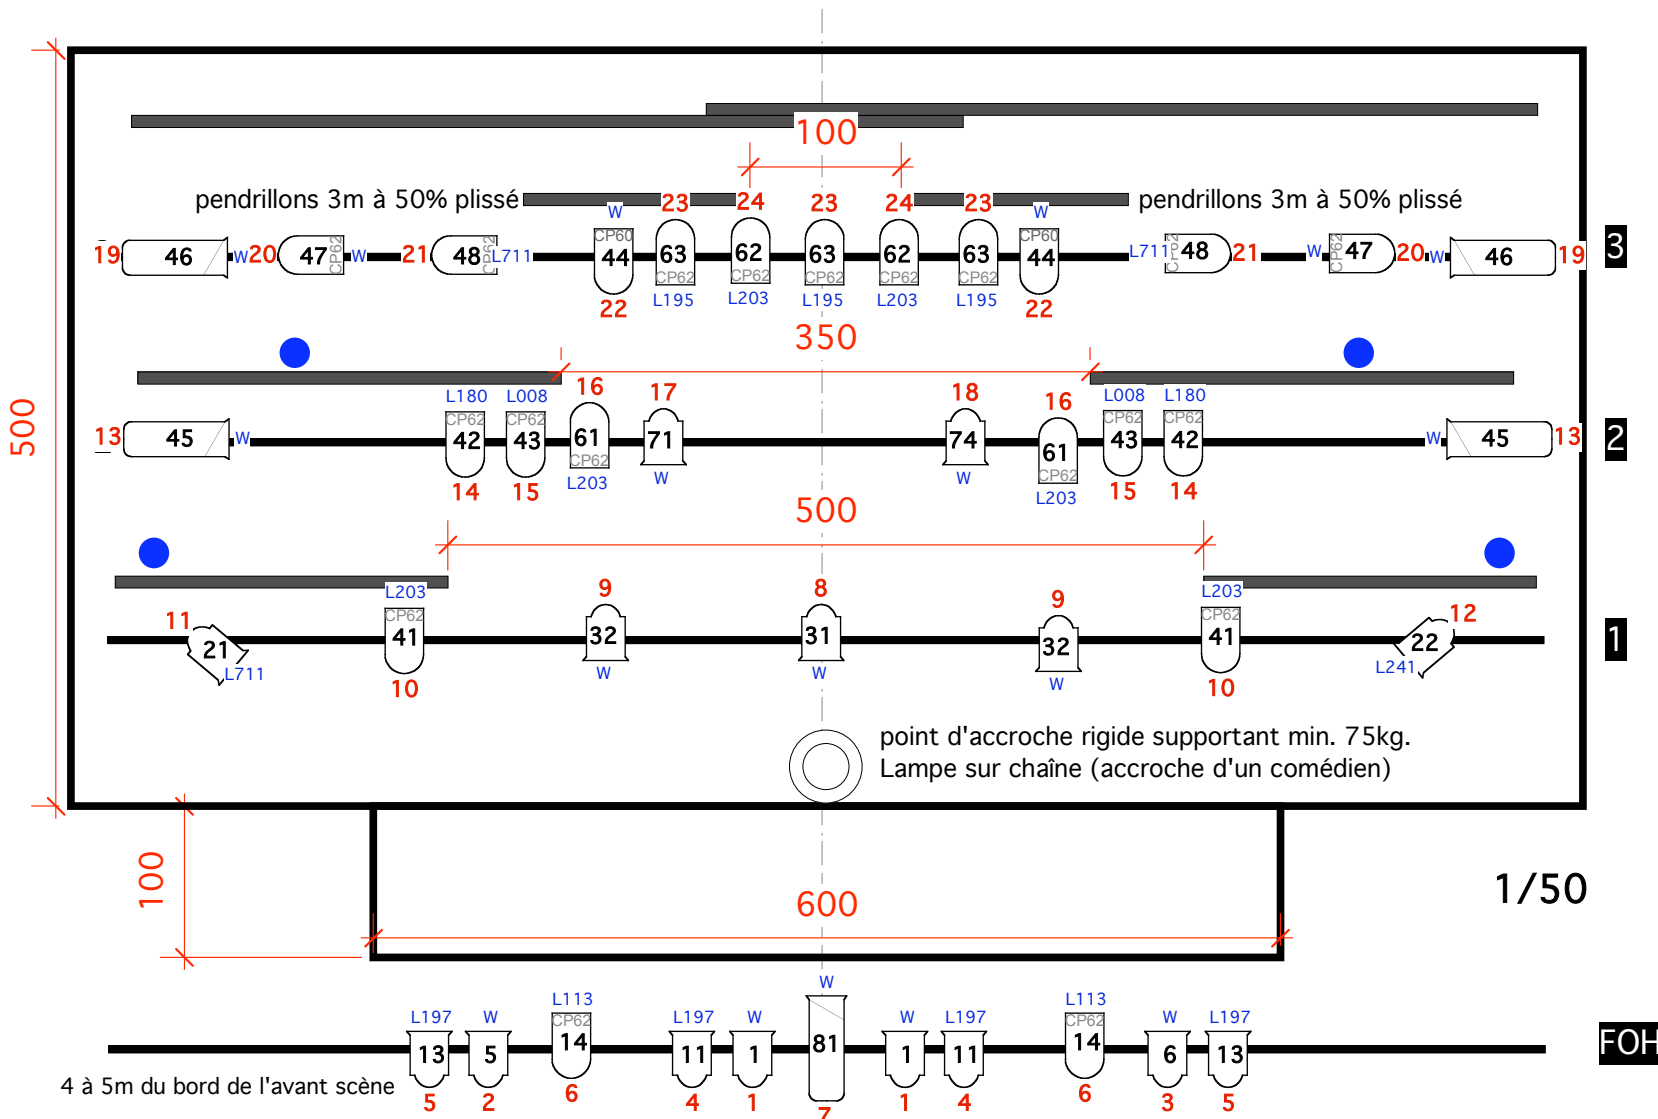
500

100

pendrillons 3m à 50% plissé

pendrillons 3m à 50% plissé

23 24 23 24 23

W W

19 46 W 20 47 CP62 W 21 48 CP62 L711 CP60 44 63 CP62 62 CP62 63 CP62 62 CP62 63 CP62 CP60 44 L711 CP62 48 21 W CP62 47 20 W 46 19

3

22 L195 L203 L195 L203 L195 22

350

L180 L008 16 17 18 16 L008 L180

13 45 W CP62 42 CP62 43 61 CP62 71 74 61 CP62 CP62 43 CP62 42 W 45 13

2

14 15 L203 W W L203 15 14

500

L203 9 8 9 L203

11 21 L711 CP62 41 32 W 31 W 32 W CP62 41 12 22 L241

1

10 10

point d'accroche rigide supportant min. 75kg.
Lampe sur chaîne (accroche d'un comédien)

100

600

1/50

W

L197 W L113 L197 W W L197 L113 W L197

13 5 CP62 14 11 1 81 1 11 CP62 14 6 13

FOH

4 à 5m du bord de l'avant scène

5 2 6 4 1 7 1 4 6 3 5